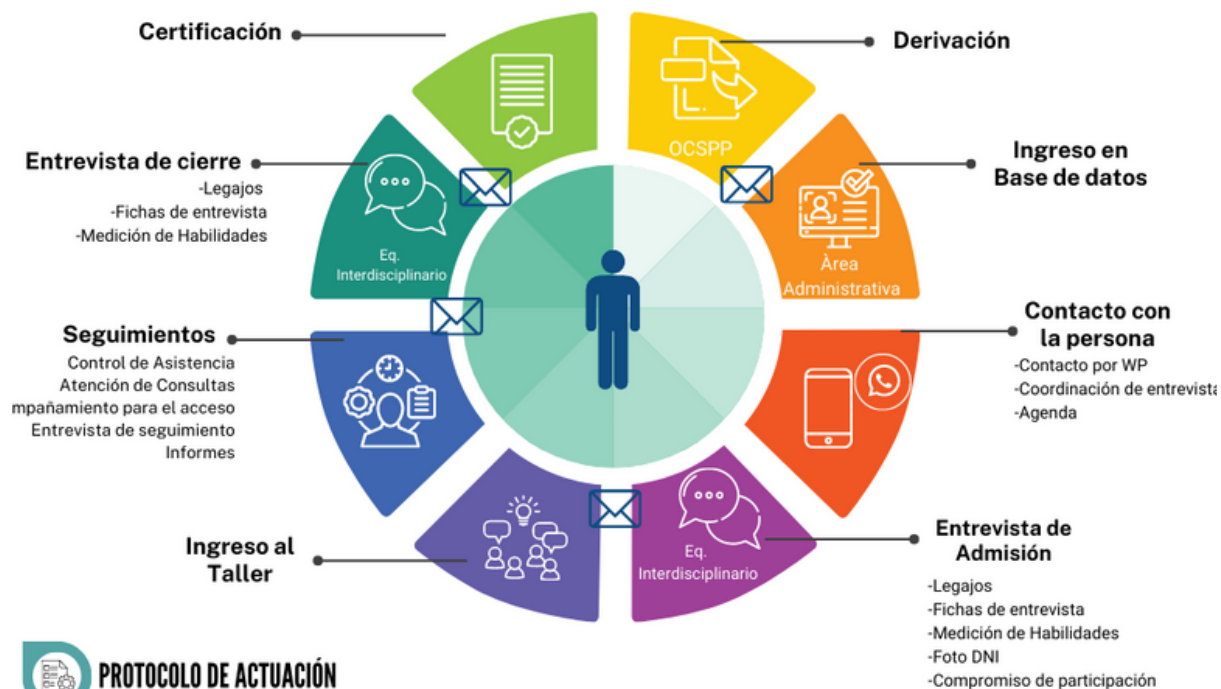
Certificación

Derivación

OCSPP

Entrevista de cierre
-Legajos
-Fichas de entrevista
-Medición de Habilidades

Eq. Interdisciplinario

Ingreso en Base de datos

Área Administrativa

Seguimientos
Control de Asistencia
Atención de Consultas
mpañamiento para el acceso
Entrevista de seguimiento
Informes

Contacto con la persona
-Contacto por WP
-Coordinación de entrevista
-Agenda

Ingreso al Taller

Eq. Interdisciplinario

Entrevista de Admisión
-Legajos
-Fichas de entrevista
-Medición de Habilidades
-Foto DNI
-Compromiso de participación

PROTOCOLO DE ACTUACIÓN